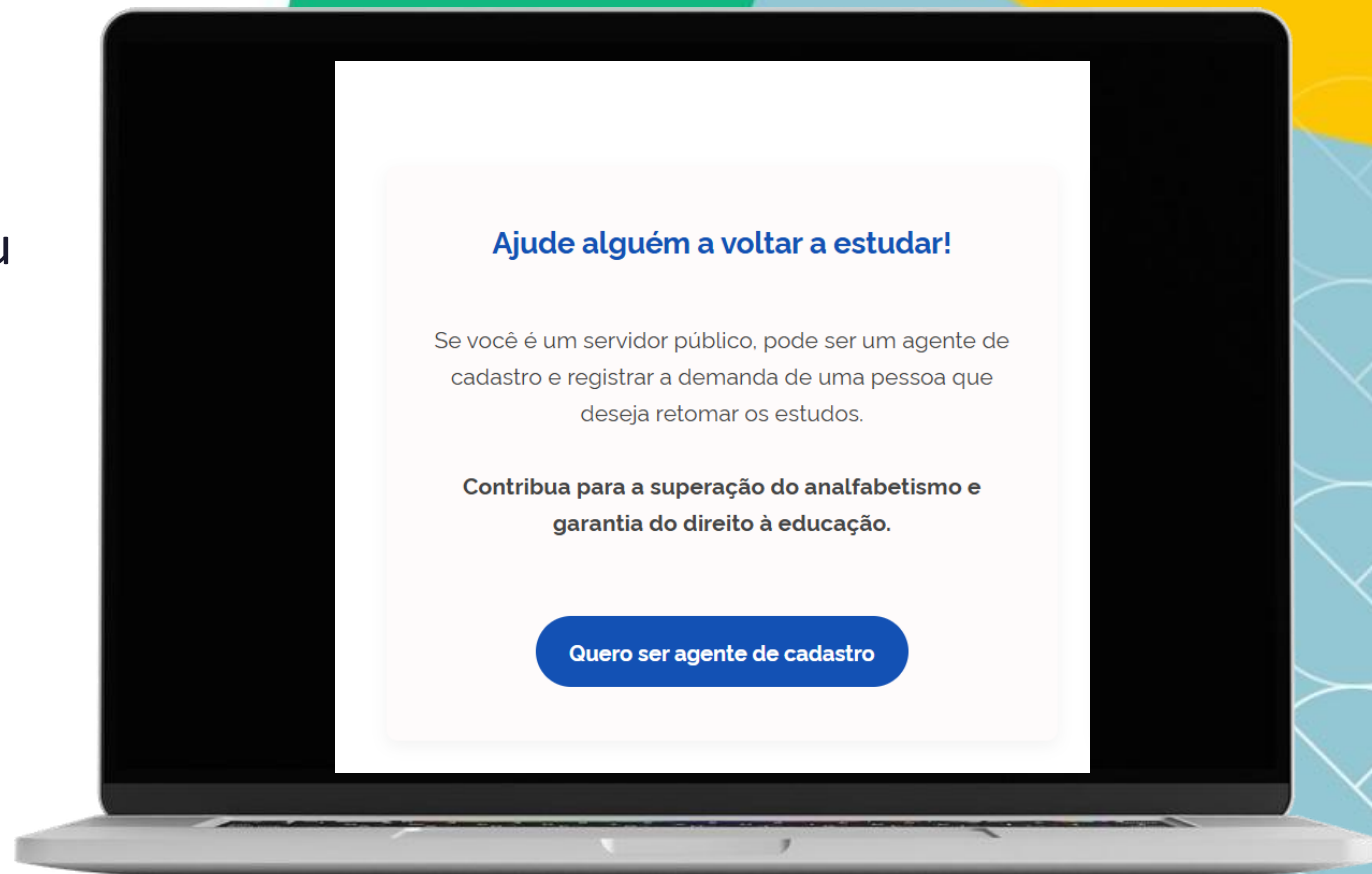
u

Ajude alguém a voltar a estudar!

Se você é um servidor público, pode ser um agente de cadastro e registrar a demanda de uma pessoa que deseja retomar os estudos.

Contribua para a superação do analfabetismo e garantia do direito à educação.

Quero ser agente de cadastro